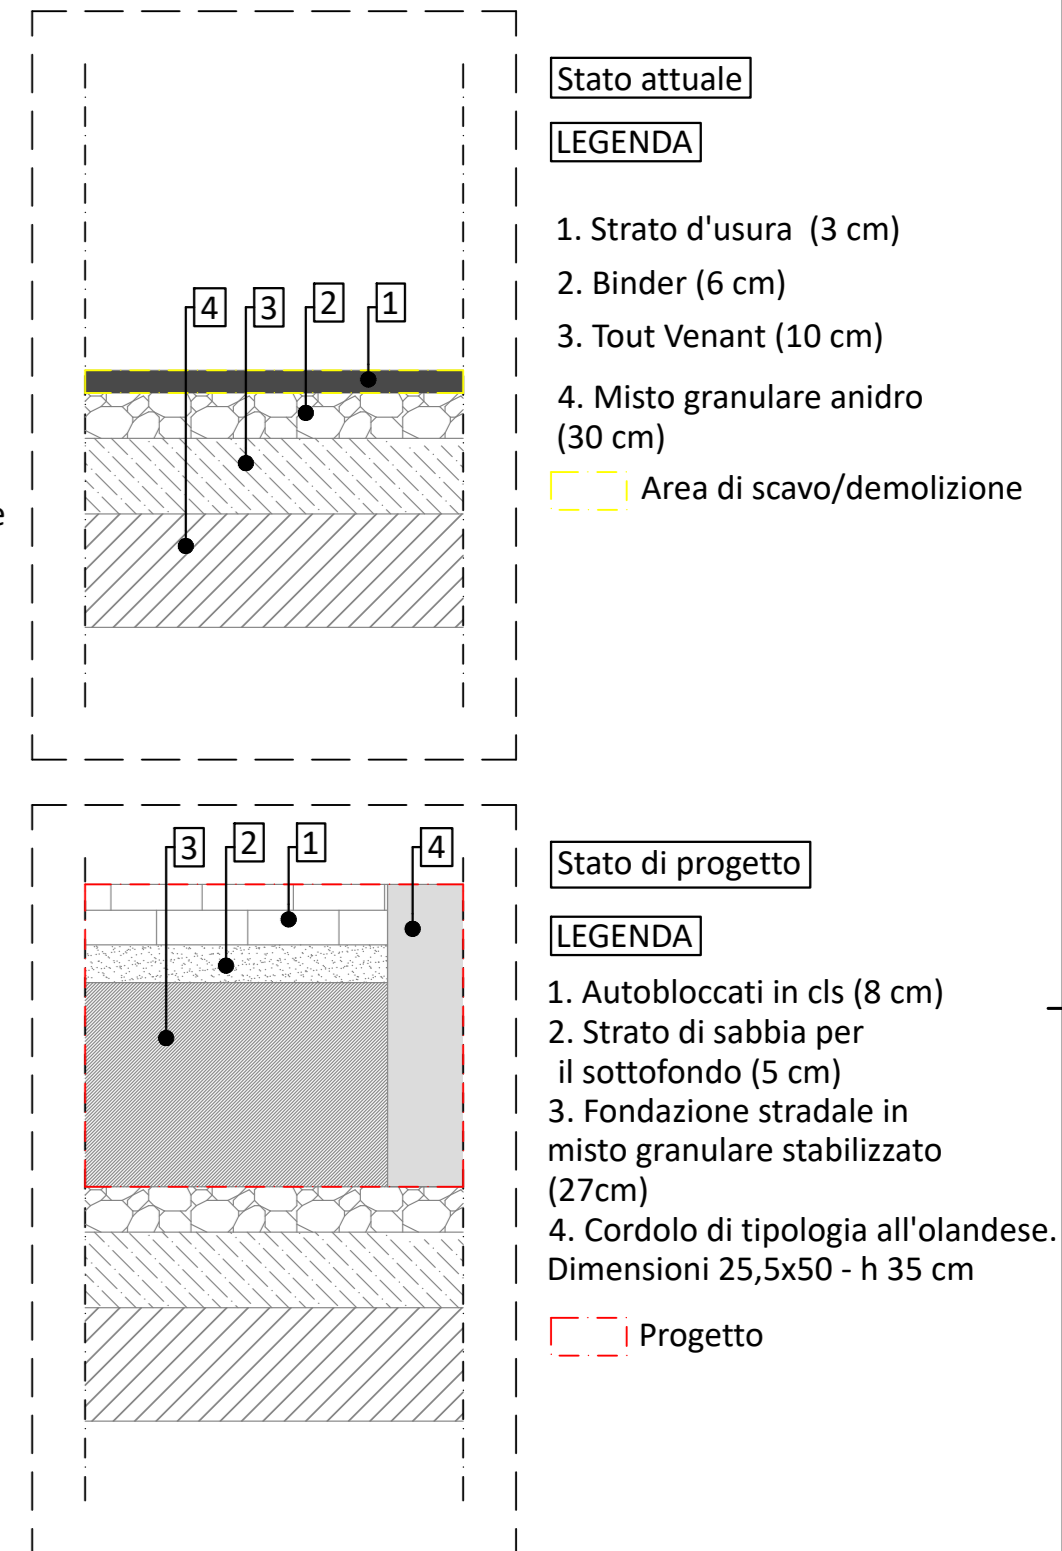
4 3 2 1

Stato attuale

LEGENDA

1. Strato d'usura (3 cm)

2. Binder (6 cm)

3. Tout Venant (10 cm)

4. Misto granulare anidro (30 cm)

Area di scavo/demolizione

e

3 2 1 4

Stato di progetto

LEGENDA

1. Autobloccati in cls (8 cm)
2. Strato di sabbia per il sottofondo (5 cm)
3. Fondazione stradale in misto granulare stabilizzato (27cm)
4. Cordolo di tipologia all'olandese. Dimensioni 25,5x50 - h 35 cm

Progetto